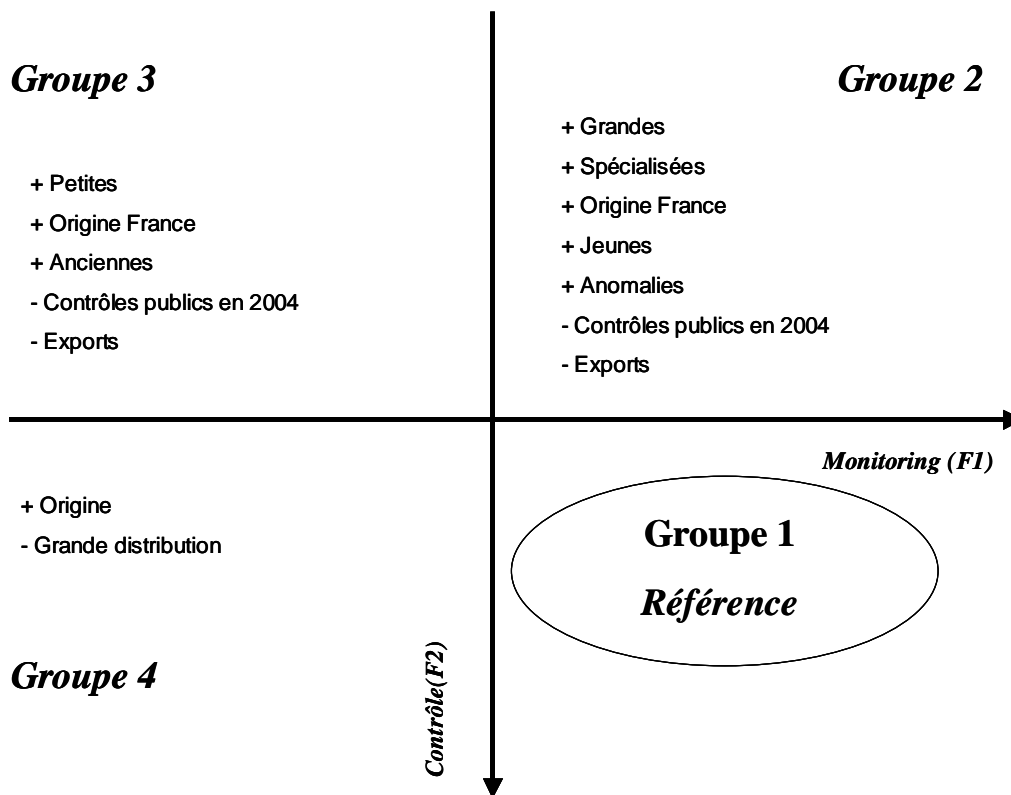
Groupe 3

+ Petites
+ Origine France
+ Anciennes
- Contrôles publics en 2004
- Exports

Groupe 2

+ Grandes
+ Spécialisées
+ Origine France
+ Jeunes
+ Anomalies
- Contrôles publics en 2004
- Exports

Monitoring (F1)

+ Origine
- Grande distribution

Groupe 1
Référence

Groupe 4

Contrôle(F2)